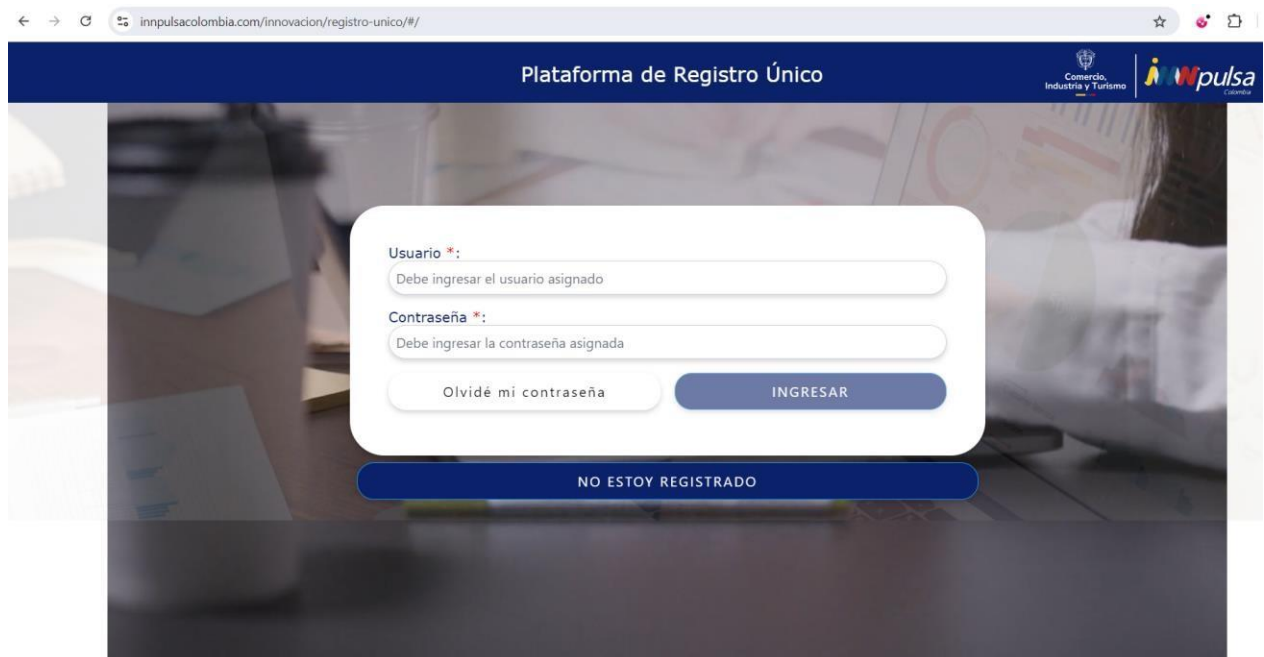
innpulsacolombia.com/innovacion/registro-unico/#/

Plataforma de Registro Único

Comercio, Industria y Turismo

iNNpulsa Colombia

Usuario *:
Debe ingresar el usuario asignado

Contraseña *:
Debe ingresar la contraseña asignada

Olvidé mi contraseña

INGRESAR

NO ESTOY REGISTRADO